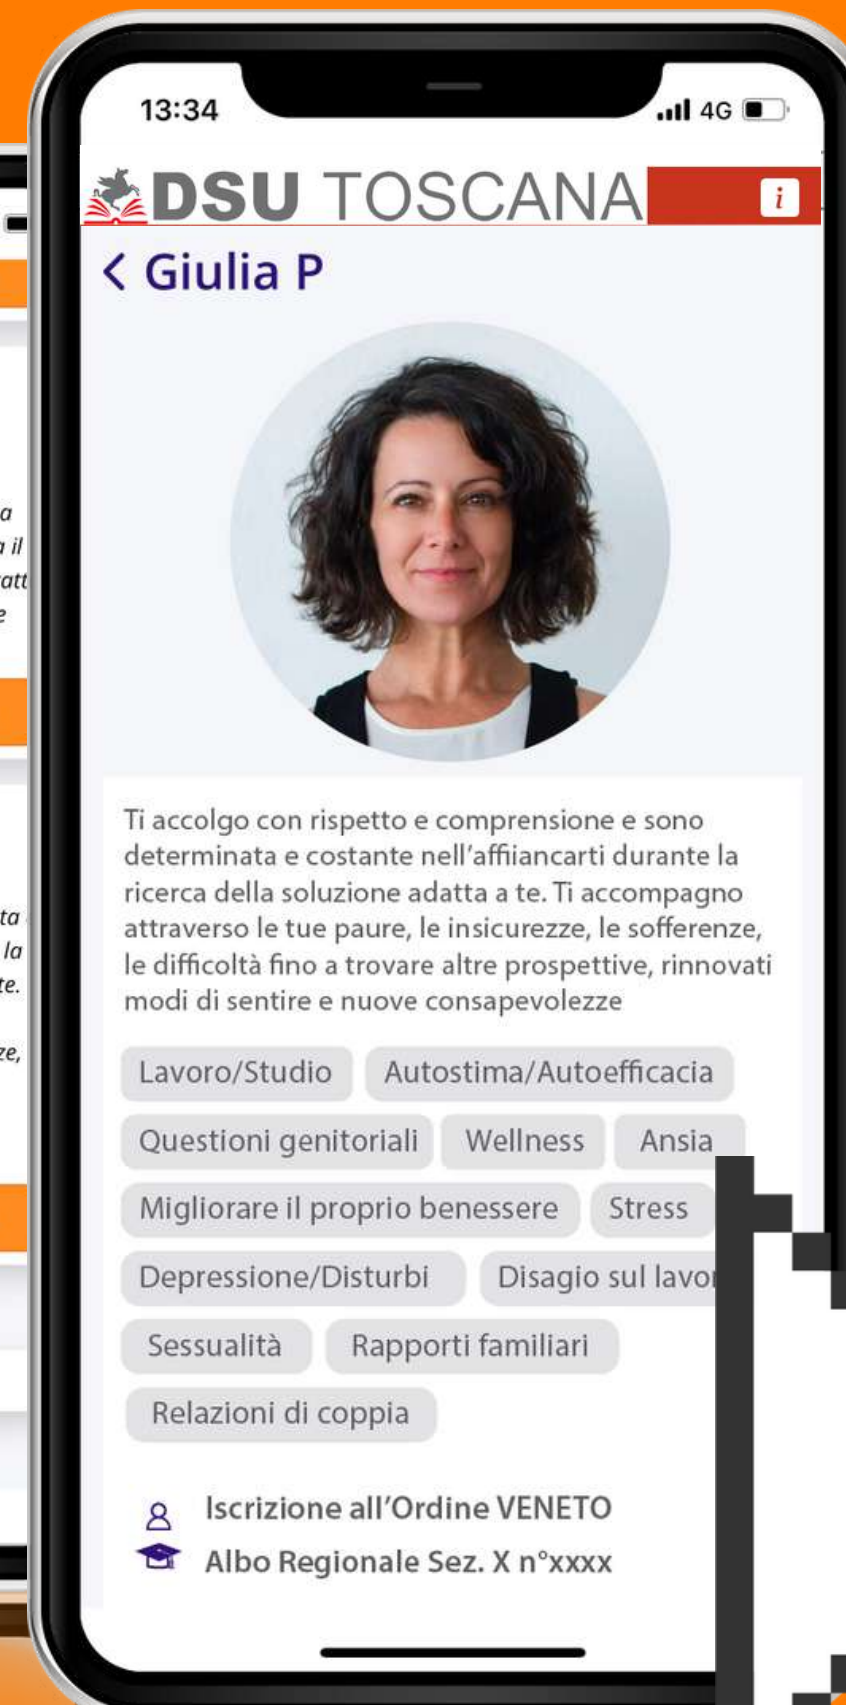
13:34

4G

DSU TOSCANA

i

< Giulia P

Ti accolgo con rispetto e comprensione e sono determinata e costante nell'affiancarti durante la ricerca della soluzione adatta a te. Ti accompagno attraverso le tue paure, le insicurezze, le sofferenze, le difficoltà fino a trovare altre prospettive, rinnovati modi di sentire e nuove consapevolezze

Lavoro/Studio

Autostima/Autoefficacia

Questioni genitoriali

Wellness

Ansia

Migliorare il proprio benessere

Stress

Depressione/Disturbi

Disagio sul lavo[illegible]

Sessualità

Rapporti familiari

Relazioni di coppia

Iscrizione all'Ordine VENETO

Albo Regionale Sez. X n°xxxx